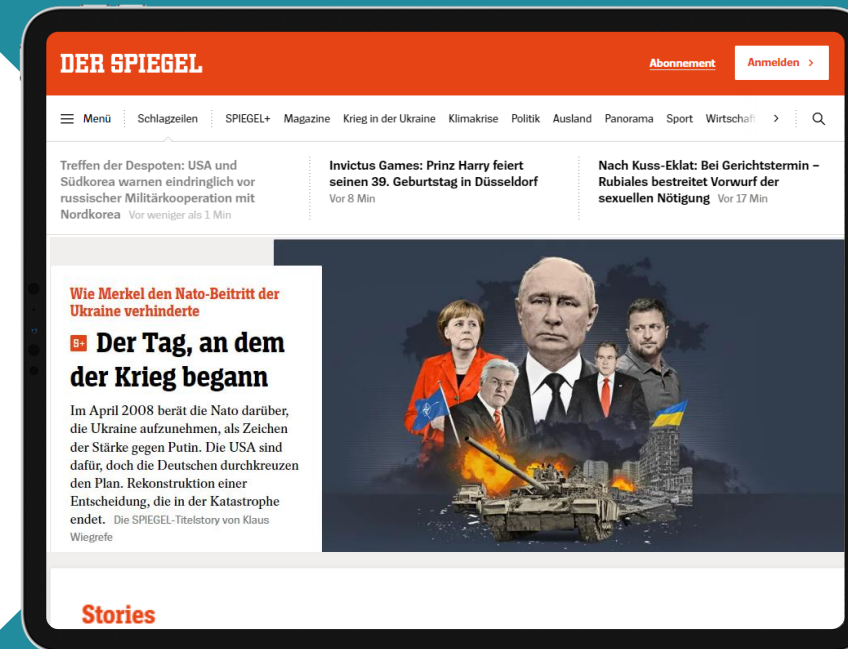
DER SPIEGEL

Abonnement Anmelden >

Menü Schlagzeilen SPIEGEL+ Magazine Krieg in der Ukraine Klimakrise Politik Ausland Panorama Sport Wirtschaf >

Treffen der Despoten: USA und Südkorea warnen eindringlich vor russischer Militärkooperation mit Nordkorea Vor weniger als 1 Min

Invictus Games: Prinz Harry feiert seinen 39. Geburtstag in Düsseldorf Vor 8 Min

Nach Kuss-Eklat: Bei Gerichtstermin – Rubiales bestreitet Vorwurf der sexuellen Nötigung Vor 17 Min

Wie Merkel den Nato-Beitritt der Ukraine verhinderte

S+ Der Tag, an dem der Krieg begann

Im April 2008 berät die Nato darüber, die Ukraine aufzunehmen, als Zeichen der Stärke gegen Putin. Die USA sind dafür, doch die Deutschen durchkreuzen den Plan. Rekonstruktion einer Entscheidung, die in der Katastrophe endet. Die SPIEGEL-Titelstory von Klaus Wiegrefe

Stories